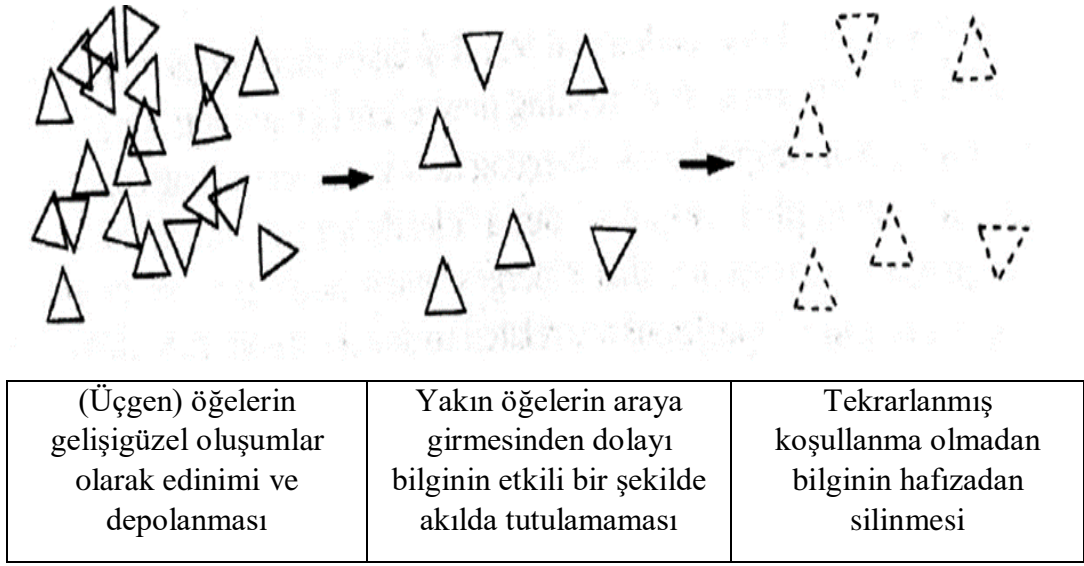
| (Üçgen) öğelerin gelişigüzel oluşumlar olarak edinimi ve depolanması | Yakın öğelerin araya girmesinden dolayı bilginin etkili bir şekilde akılda tutulamaması | Tekrarlanmış koşullanma olmadan bilginin hafızadan silinmesi |
|---|---|---|